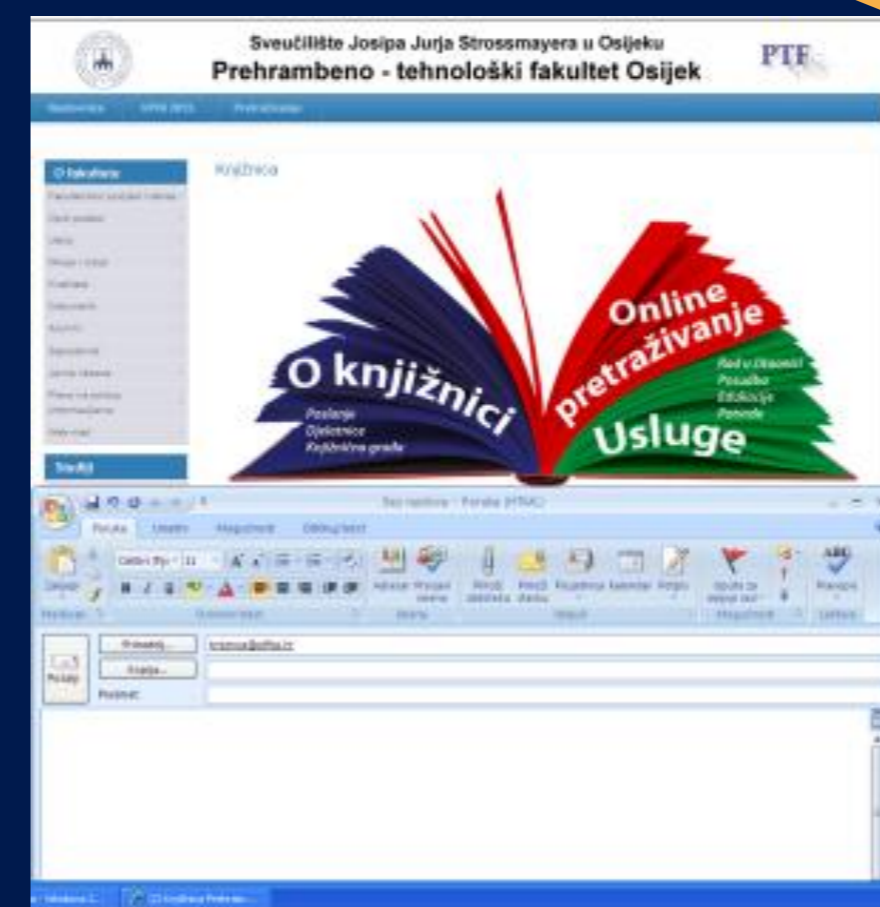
Sveučilište Josipa Jurja Strossmayera u Osijeku
Prehrambeno - tehnološki fakultet Osijek

PTF

O fakultetu

Knjižnica

O knjižnici
Poslanje
Djelatnice
Knjižnična građa

Online pretraživanje

Usluge
Red u čitaonici
Posudba
Edukacija
Pomoć

Poruka

Primatelj...
Kopija...
Pošalji
Predmet:

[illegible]